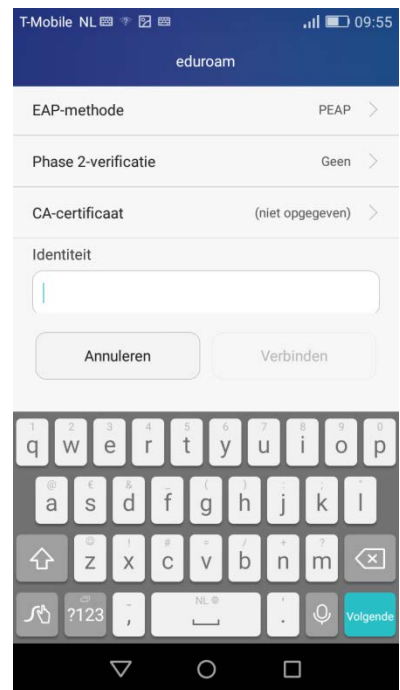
T-Mobile NL 09:55

eduroam

EAP-methode PEAP

Phase 2-verificatie Geen

CA-certificaat (niet opgegeven)

Identiteit

Annuleren Verbinden

1 q 2 w 3 e 4 r 5 t 6 y 7 u 8 i 9 o 0 p

@ a € s & d _ f ( g ) h - j : k " l

© z ! x # c = v / b + n ? m

?123 , NL . Volgende